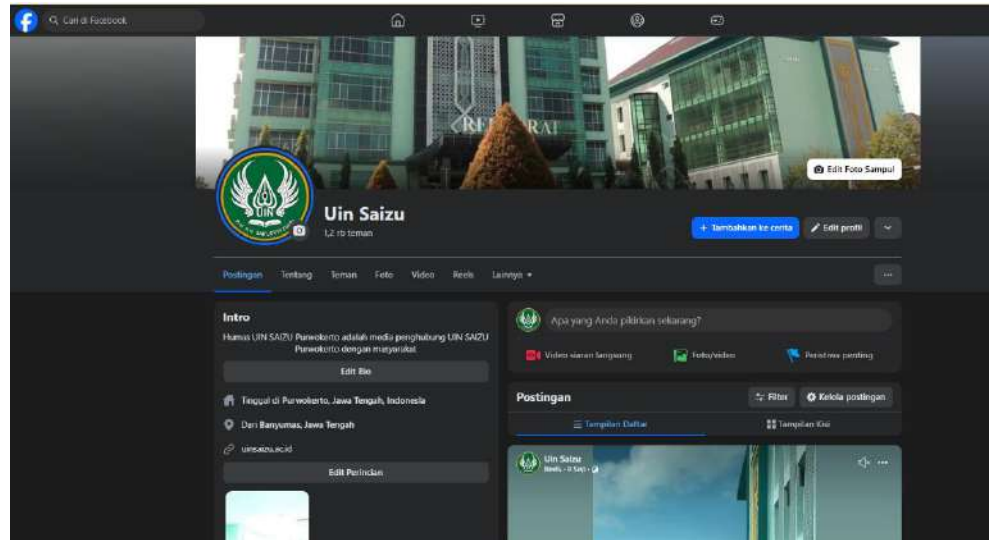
Cari di Facebook

REKTORAT

Edit Foto Sampul

UIN

Uin Saizu

1,2 rb teman

+ Tambahkan ke cerita

Edit profil

Postingan Tentang Teman Foto Video Reels Lainnya ▾

...

Intro

Humas UIN SAIZU Purwokerto adalah media penghubung UIN SAIZU Purwokerto dengan masyarakat.

Edit Bio

Tinggal di Purwokerto, Jawa Tengah, Indonesia

Dari Banyumas, Jawa Tengah

uinsaizu.ac.id

Edit Perincian

Apa yang Anda pikirkan sekarang?

Video siaran langsung

Foto/video

Peristiwa penting

Postingan

Filter

Kelola postingan

Tampilan Daftar

Tampilan Kisi

Uin Saizu

Reels · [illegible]